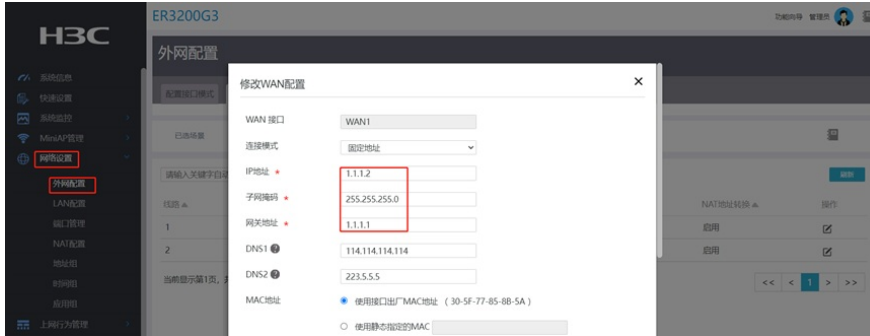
H3C

ER3200G3

功能向导 管理员

外网配置

系统信息
快速设置
系统监控
MiniAP管理
网络设置
外网配置
LAN配置
端口管理
NAT配置
地址组
时间组
应用组
上网行为管理

配置接口模式

已选场景

请输入关键字自动

线路

1

2

当前显示第1页，

刷新

NAT地址转换

操作

启用

启用

修改WAN配置

×

WAN 接口 WAN1

连接模式 固定地址

IP地址 * 1.1.1.2

子网掩码 * 255.255.255.0

网关地址 * 1.1.1.1

DNS1 114.114.114.114

DNS2 223.5.5.5

MAC地址

使用接口出厂MAC地址 （30-5F-77-85-8B-5A）

使用静态指定的MAC

<< < 1 > >>